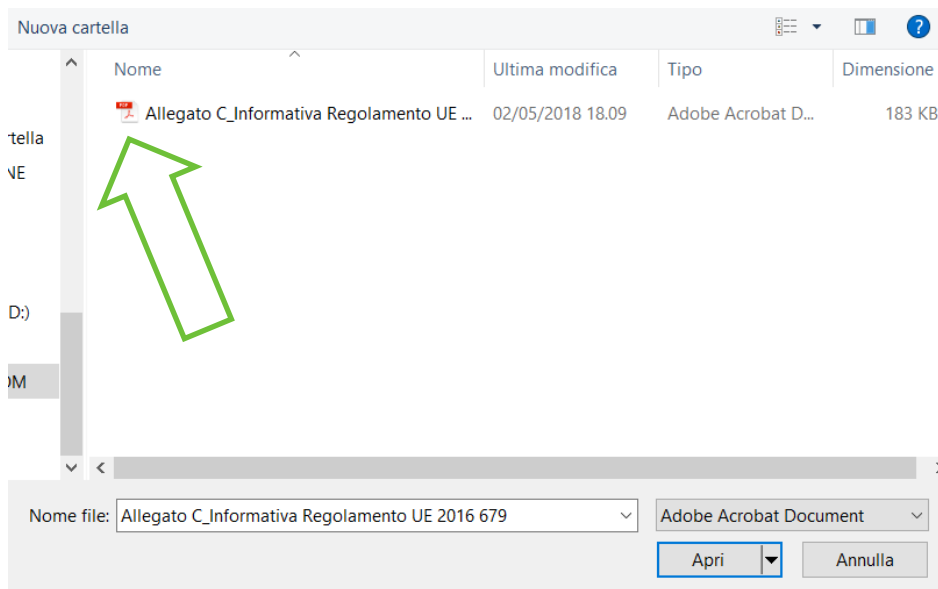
Nuova cartella

rtella
NE
D:)
OM

| Nome | Ultima modifica | Tipo | Dimensione |
|---|---|---|---|
| Allegato C_Informativa Regolamento UE ... | 02/05/2018 18.09 | Adobe Acrobat D... | 183 KB |

Nome file: Allegato C_Informativa Regolamento UE 2016 679

Adobe Acrobat Document

Apri

Annulla